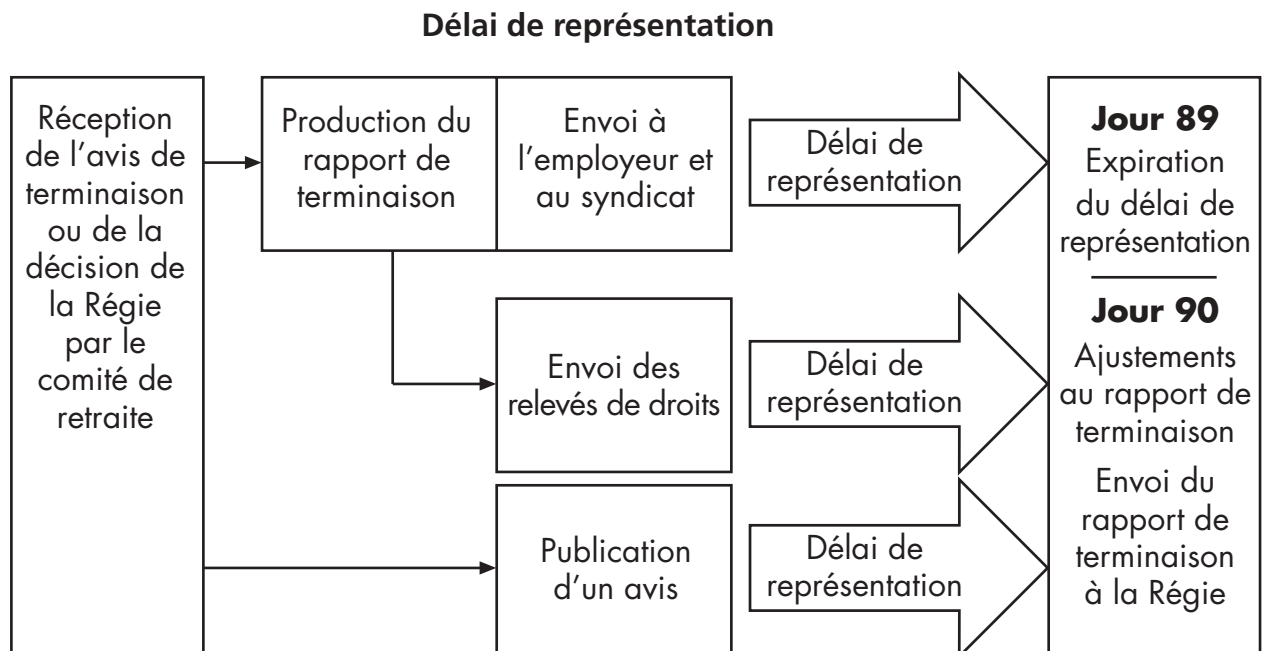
Délai de représentation

Réception de l'avis de terminaison ou de la décision de la Régie par le comité de retraite

Production du rapport de terminaison

Envoi à l'employeur et au syndicat

Délai de représentation

Envoi des relevés de droits

Délai de représentation

Publication d'un avis

Délai de représentation

Jour 89
Expiration du délai de représentation

Jour 90
Ajustements au rapport de terminaison

Envoi du rapport de terminaison à la Régie